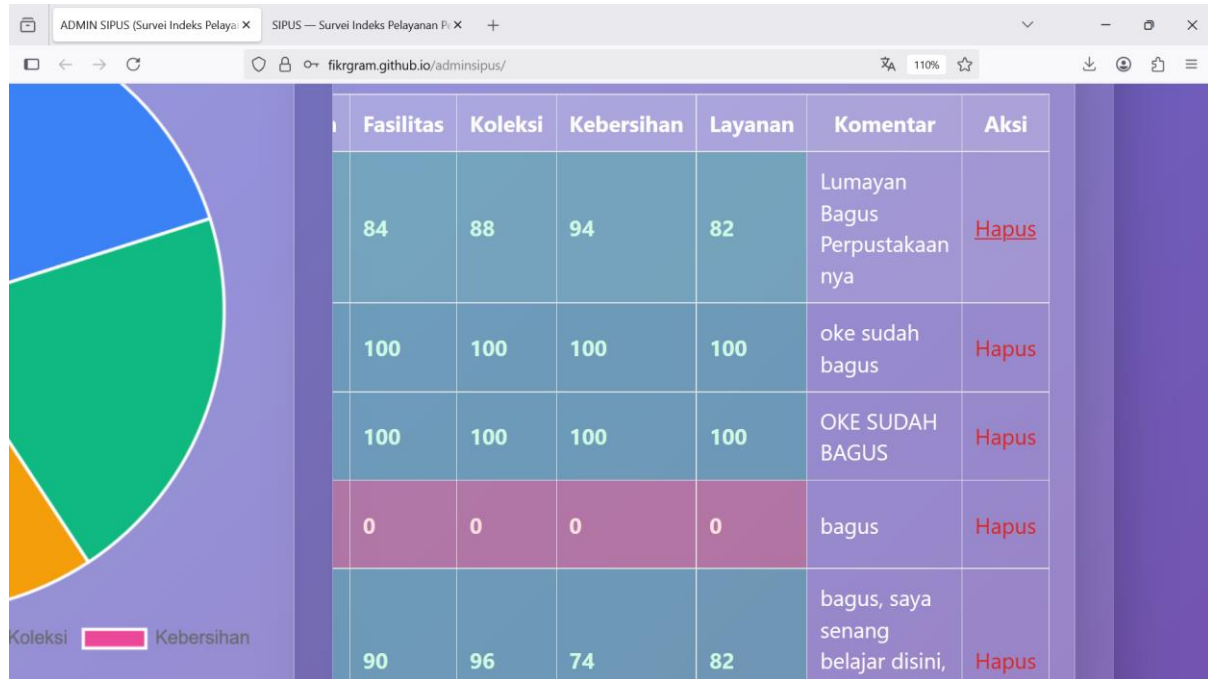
ADMIN SIPUS (Survei Indeks Pelaya
SIPUS — Survei Indeks Pelayanan P
fikrgram.github.io/adminsipus/
110%

| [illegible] | Fasilitas | Koleksi | Kebersihan | Layanan | Komentar | Aksi |
|---|---|---|---|---|---|---|
| | 84 | 88 | 94 | 82 | Lumayan Bagus Perpustakaan nya | Hapus |
| | 100 | 100 | 100 | 100 | oke sudah bagus | Hapus |
| | 100 | 100 | 100 | 100 | OKE SUDAH BAGUS | Hapus |
| | 0 | 0 | 0 | 0 | bagus | Hapus |
| | 90 | 96 | 74 | 82 | bagus, saya senang belajar disini, | Hapus |

Koleksi Kebersihan